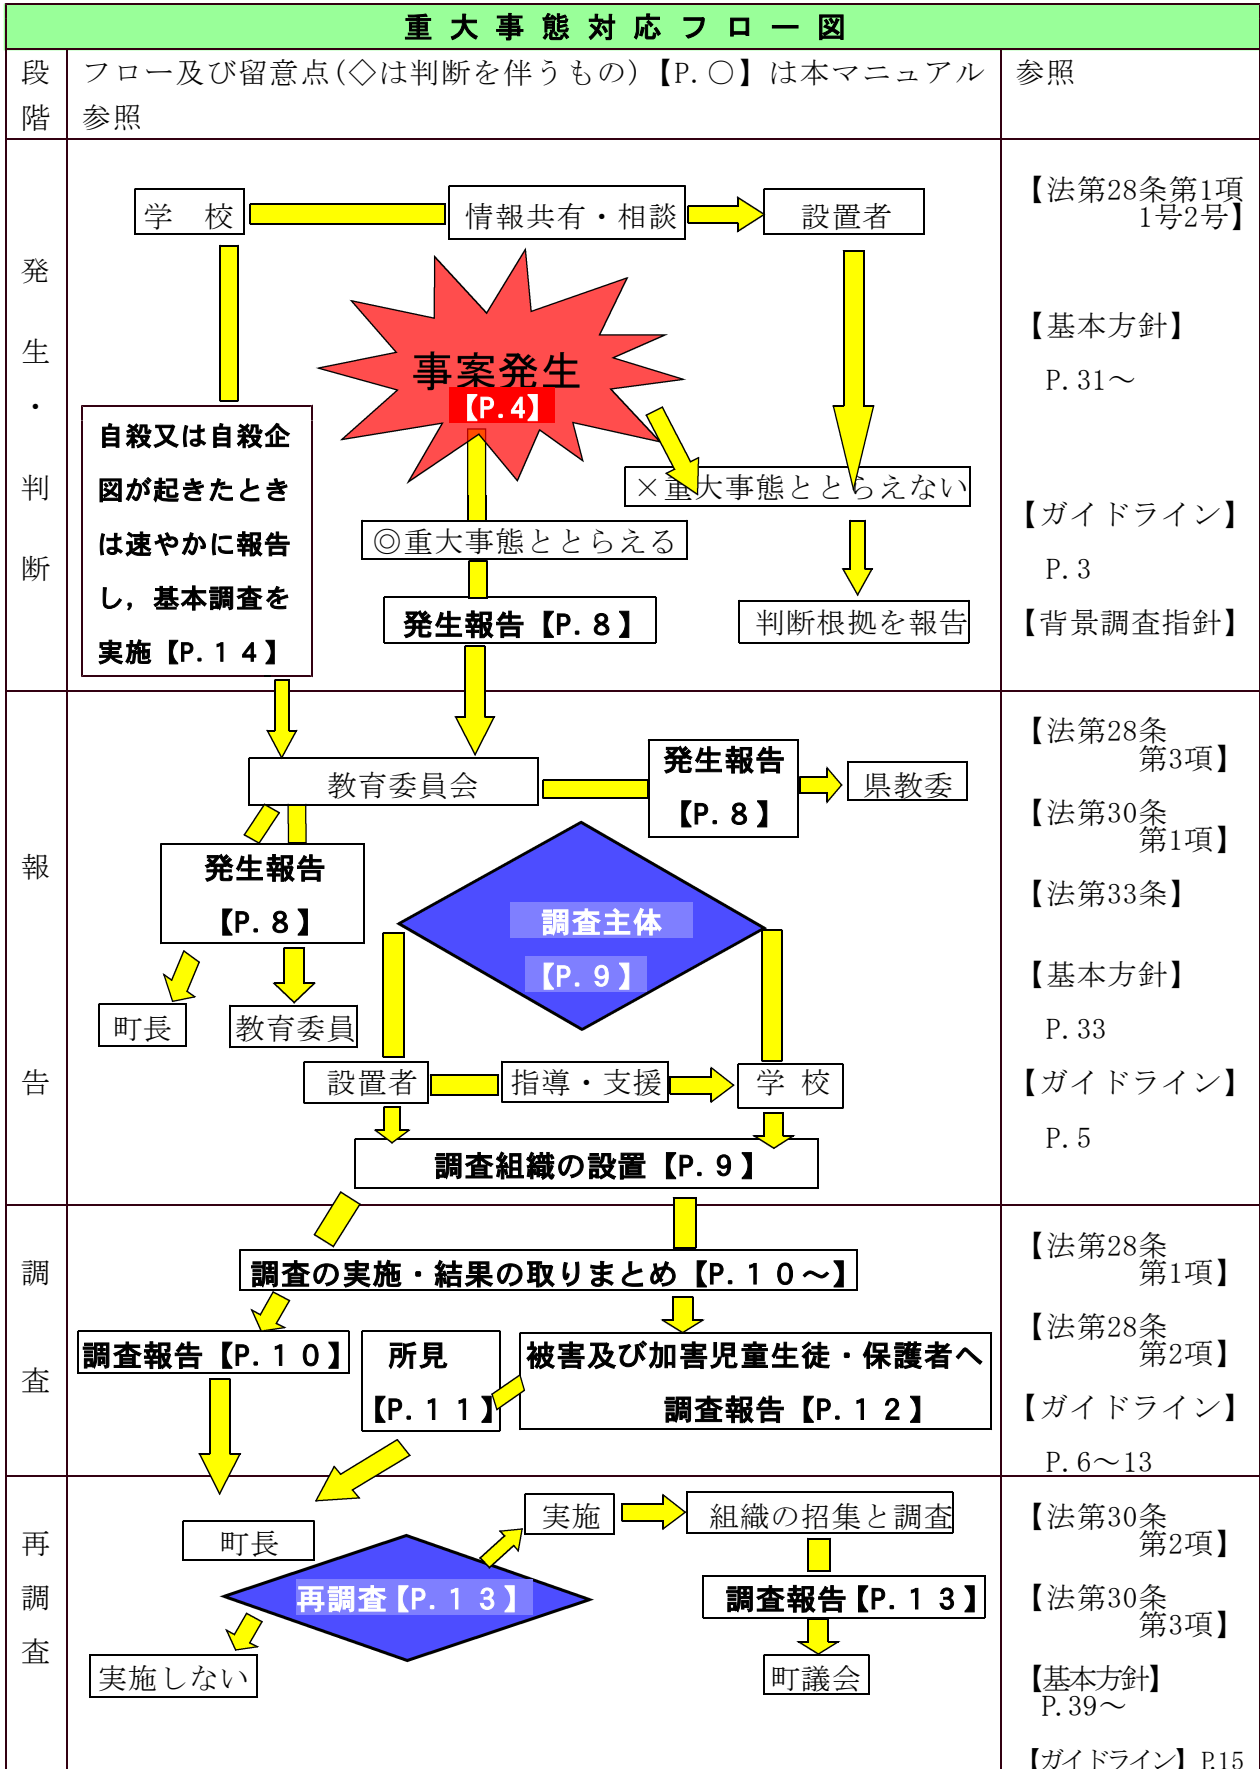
重大事態対応フロー図

| 段階 | フロー及び留意点（◇は判断を伴うもの）【P.〇】は本マニュアル参照 | 参照 |
|---|---|---|
| 発生・判断 | 学　校 / 情報共有・相談 / 設置者 / 事案発生【P.4】 / 自殺又は自殺企図が起きたときは速やかに報告し，基本調査を実施【P.１４】 / ×重大事態ととらえない / ◎重大事態ととらえる / 発生報告【P.８】 / 判断根拠を報告 | 【法第28条第1項1号2号】 【基本方針】 P.31～ 【ガイドライン】 P.3 【背景調査指針】 |
| 報告 | 教育委員会 / 発生報告【P.８】 / 県教委 / 発生報告【P.８】 / 調査主体【P.９】 / 町長 / 教育委員 / 設置者 / 指導・支援 / 学　校 / 調査組織の設置【P.９】 | 【法第28条第3項】 【法第30条第1項】 【法第33条】 【基本方針】 P.33 【ガイドライン】 P.5 |
| 調査 | 調査の実施・結果の取りまとめ【P.１０～】 / 調査報告【P.１０】 / 所見【P.１１】 / 被害及び加害児童生徒・保護者へ調査報告【P.１２】 | 【法第28条第1項】 【法第28条第2項】 【ガイドライン】 P.6～13 |
| 再調査 | 町長 / 再調査【P.１３】 / 実施 / 組織の招集と調査 / 調査報告【P.１３】 / 実施しない / 町議会 | 【法第30条第2項】 【法第30条第3項】 【基本方針】 P.39～ 【ガイドライン】P.15 |